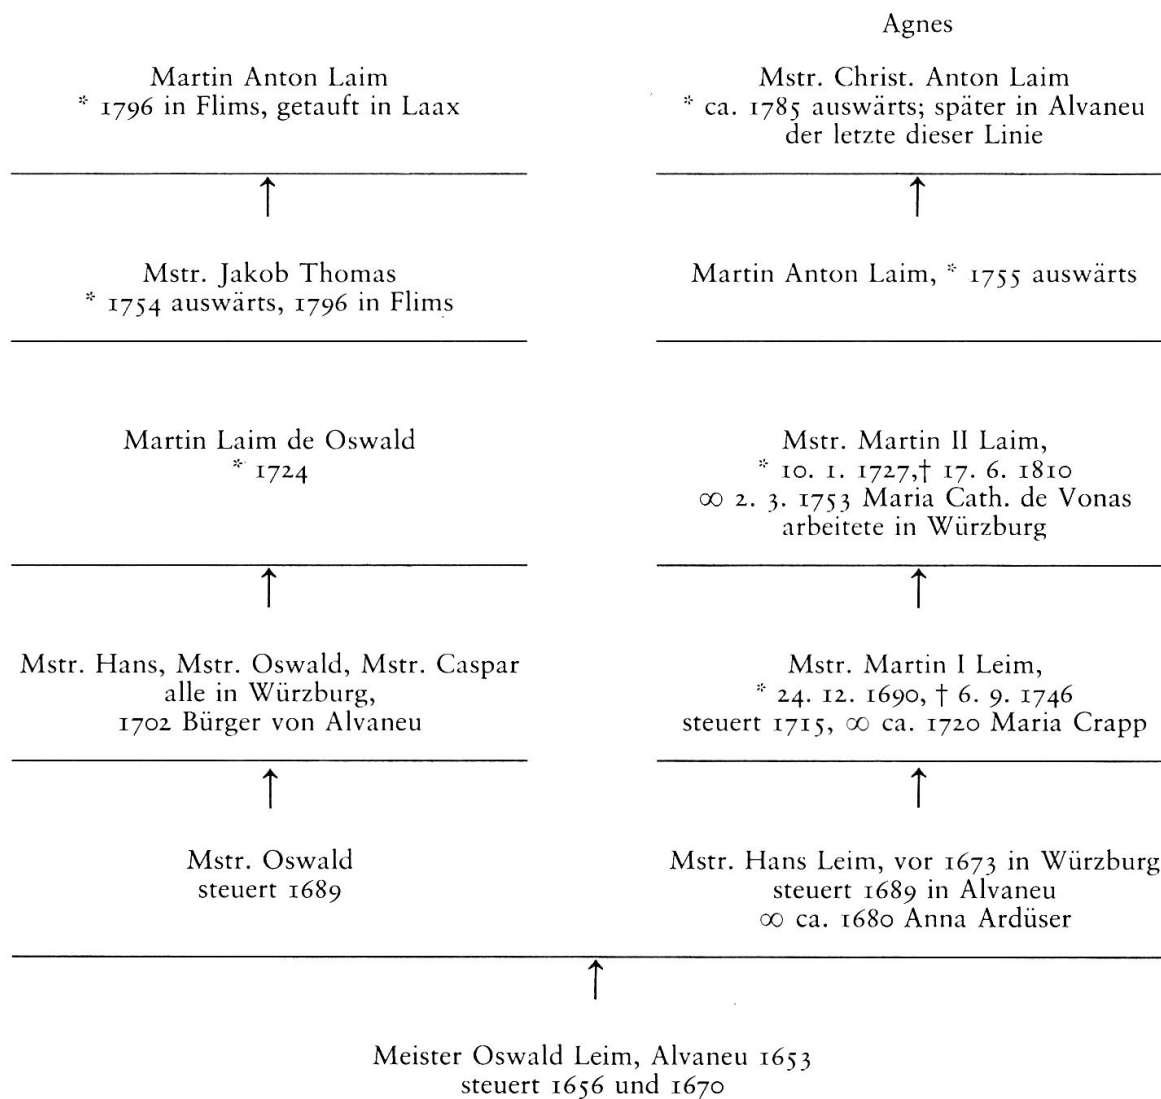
Agnes

Martin Anton Laim
* 1796 in Flims, getauft in Laax

Mstr. Christ. Anton Laim
* ca. 1785 auswärts; später in Alvaneu der letzte dieser Linie

↑

↑

Mstr. Jakob Thomas
* 1754 auswärts, 1796 in Flims

Martin Anton Laim, * 1755 auswärts

Martin Laim de Oswald
* 1724

Mstr. Martin II Laim,
* 10. 1. 1727,† 17. 6. 1810
∞ 2. 3. 1753 Maria Cath. de Vonas
arbeitete in Würzburg

↑

↑

Mstr. Hans, Mstr. Oswald, Mstr. Caspar
alle in Würzburg,
1702 Bürger von Alvaneu

Mstr. Martin I Leim,
* 24. 12. 1690, † 6. 9. 1746
steuert 1715, ∞ ca. 1720 Maria Crapp

↑

↑

Mstr. Oswald
steuert 1689

Mstr. Hans Leim, vor 1673 in Würzburg
steuert 1689 in Alvaneu
∞ ca. 1680 Anna Ardüser

↑

Meister Oswald Leim, Alvaneu 1653
steuert 1656 und 1670